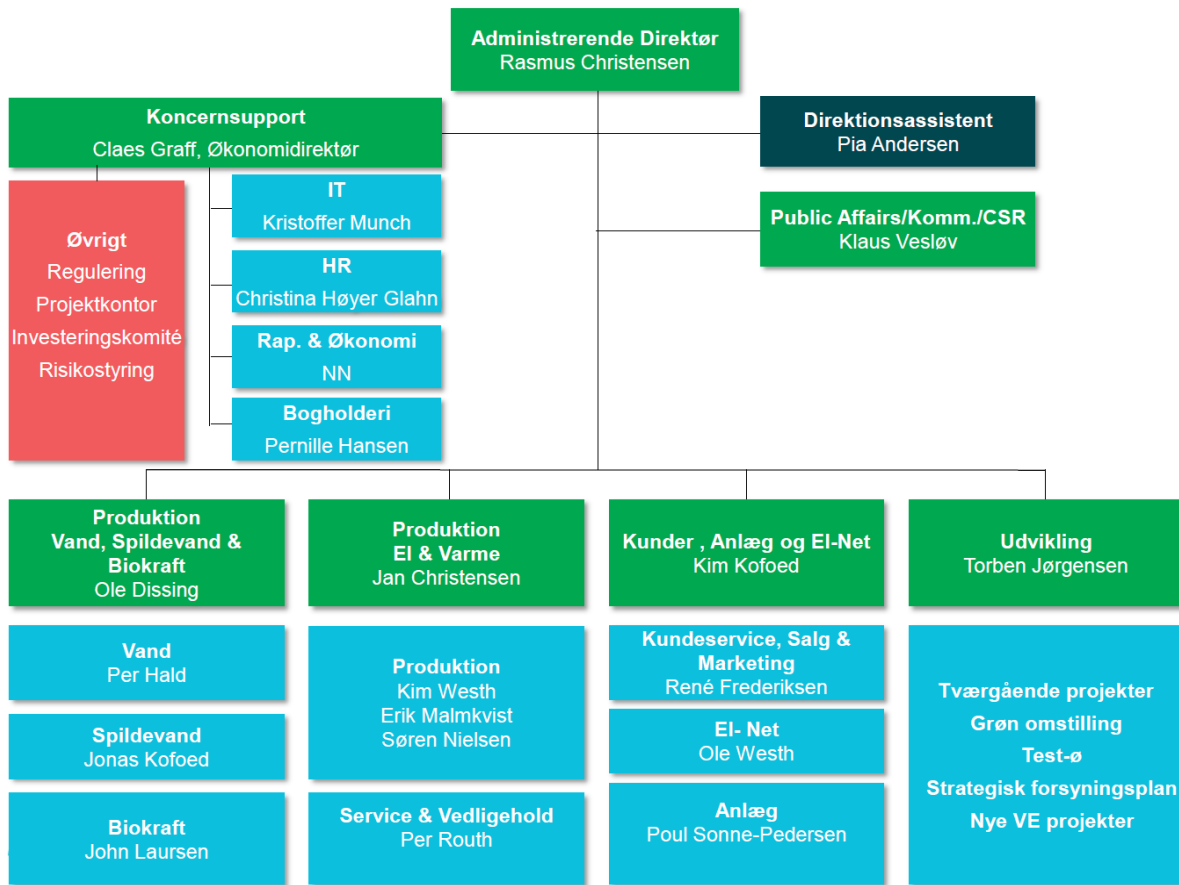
Administrerende Direktør
Rasmus Christensen

Koncernsupport
Claes Graff, Økonomidirektør

Direktionsassistent
Pia Andersen

Public Affairs/Komm./CSR
Klaus Vesløv

Øvrigt
Regulering
Projektkontor
Investeringskomité
Risikostyring

IT
Kristoffer Munch

HR
Christina Høyer Glahn

Rap. & Økonomi
NN

Bogholderi
Pernille Hansen

Produktion
Vand, Spildevand & Biokraft
Ole Dissing

Produktion
El & Varme
Jan Christensen

Kunder , Anlæg og El-Net
Kim Kofoed

Udvikling
Torben Jørgensen

Vand
Per Hald

Spildevand
Jonas Kofoed

Biokraft
John Laursen

Produktion
Kim Westh
Erik Malmkvist
Søren Nielsen

Service & Vedligehold
Per Routh

Kundeservice, Salg & Marketing
René Frederiksen

El- Net
Ole Westh

Anlæg
Poul Sonne-Pedersen

Tværgående projekter
Grøn omstilling
Test-ø
Strategisk forsyningsplan
Nye VE projekter